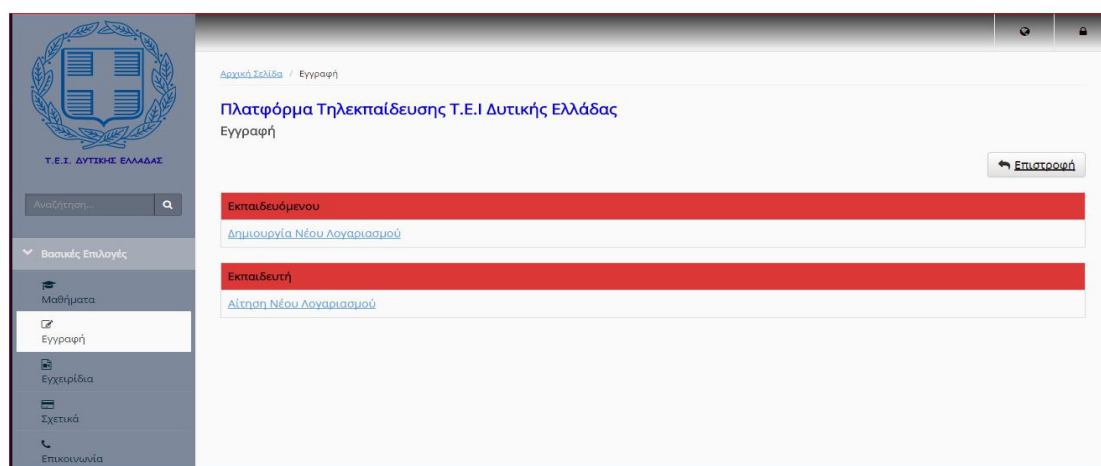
Τ.Ε.Ι. ΔΥΤΙΚΗΣ ΕΛΛΑΔΑΣ

Αναζήτηση...

Βασικές Επιλογές

Μαθήματα

Εγγραφή

Εγχειρίδια

Σχετικά

Επικοινωνία

Αρχική Σελίδα / Εγγραφή

Πλατφόρμα Τηλεκπαίδευσης Τ.Ε.Ι Δυτικής Ελλάδας

Εγγραφή

Επιστροφή

Εκπαιδευόμενου

Δημιουργία Νέου Λογαριασμού

Εκπαιδευτή

Αίτηση Νέου Λογαριασμού